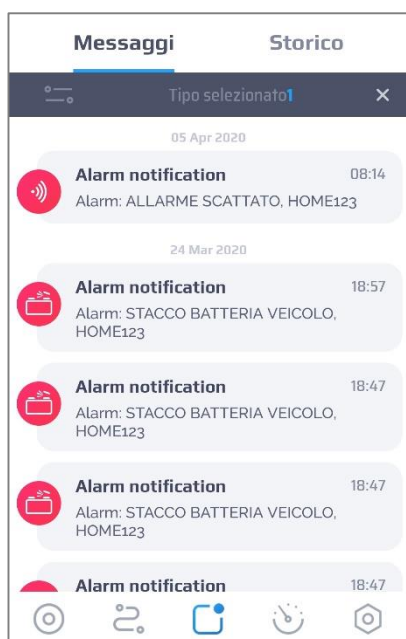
Messaggi
Storico

Tipo selezionato1
×

05 Apr 2020

Alarm notification
08:14
Alarm: ALLARME SCATTATO, HOME123

24 Mar 2020

Alarm notification
18:57
Alarm: STACCO BATTERIA VEICOLO, HOME123

Alarm notification
18:47
Alarm: STACCO BATTERIA VEICOLO, HOME123

Alarm notification
18:47
Alarm: STACCO BATTERIA VEICOLO, HOME123

Alarm notification
18:47